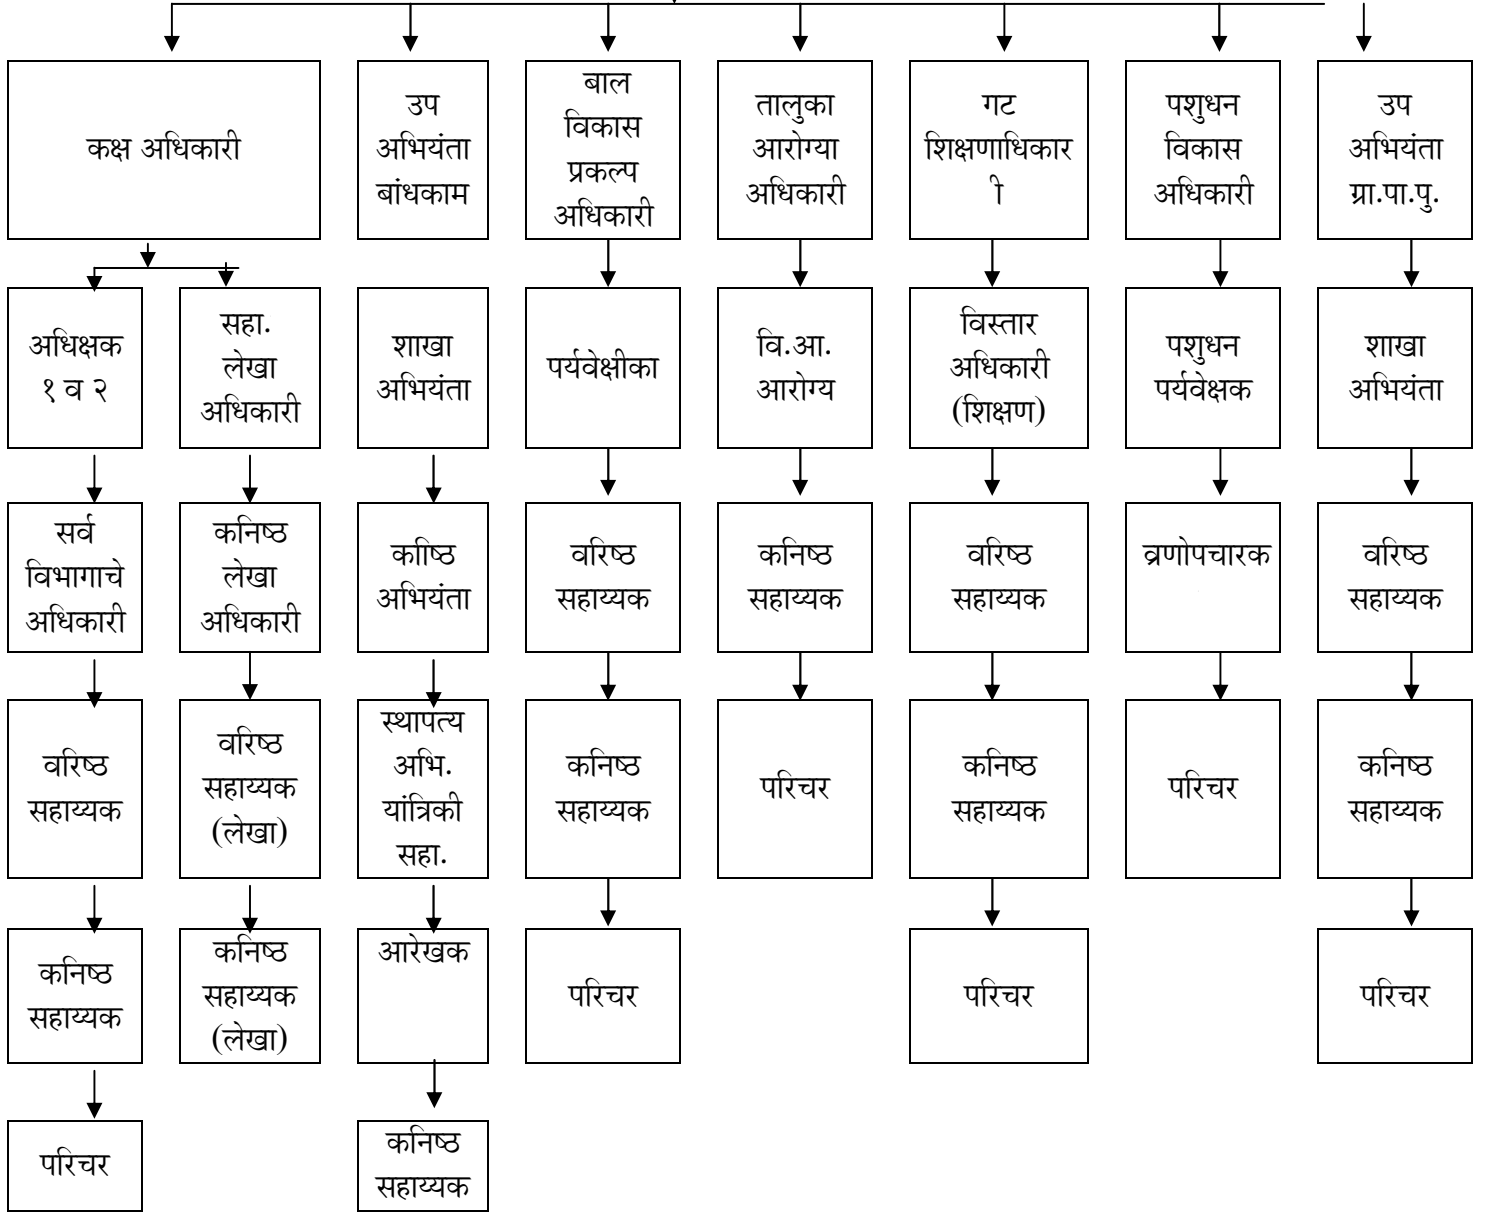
कक्ष अधिकारी

अधिक्षक १ व २

सर्व विभागाचे अधिकारी

वरिष्ठ सहाय्यक

कनिष्ठ सहाय्यक

परिचर

सहा. लेखा अधिकारी

कनिष्ठ लेखा अधिकारी

वरिष्ठ सहाय्यक (लेखा)

कनिष्ठ सहाय्यक (लेखा)

उप अभियंता बांधकाम

शाखा अभियंता

कोिष्ठ अभियंता

स्थापत्य अभि. यांत्रिकी सहा.

आरेखक

कनिष्ठ सहाय्यक

बाल विकास प्रकल्प अधिकारी

पर्यवेक्षीका

वरिष्ठ सहाय्यक

कनिष्ठ सहाय्यक

परिचर

तालुका आरोग्या अधिकारी

वि.आ. आरोग्य

कनिष्ठ सहाय्यक

परिचर

गट शिक्षणाधिकार ी

विस्तार अधिकारी (शिक्षण)

वरिष्ठ सहाय्यक

कनिष्ठ सहाय्यक

परिचर

पशुधन विकास अधिकारी

पशुधन पर्यवेक्षक

व्रणोपचारक

परिचर

उप अभियंता ग्रा.पा.पु.

शाखा अभियंता

वरिष्ठ सहाय्यक

कनिष्ठ सहाय्यक

परिचर